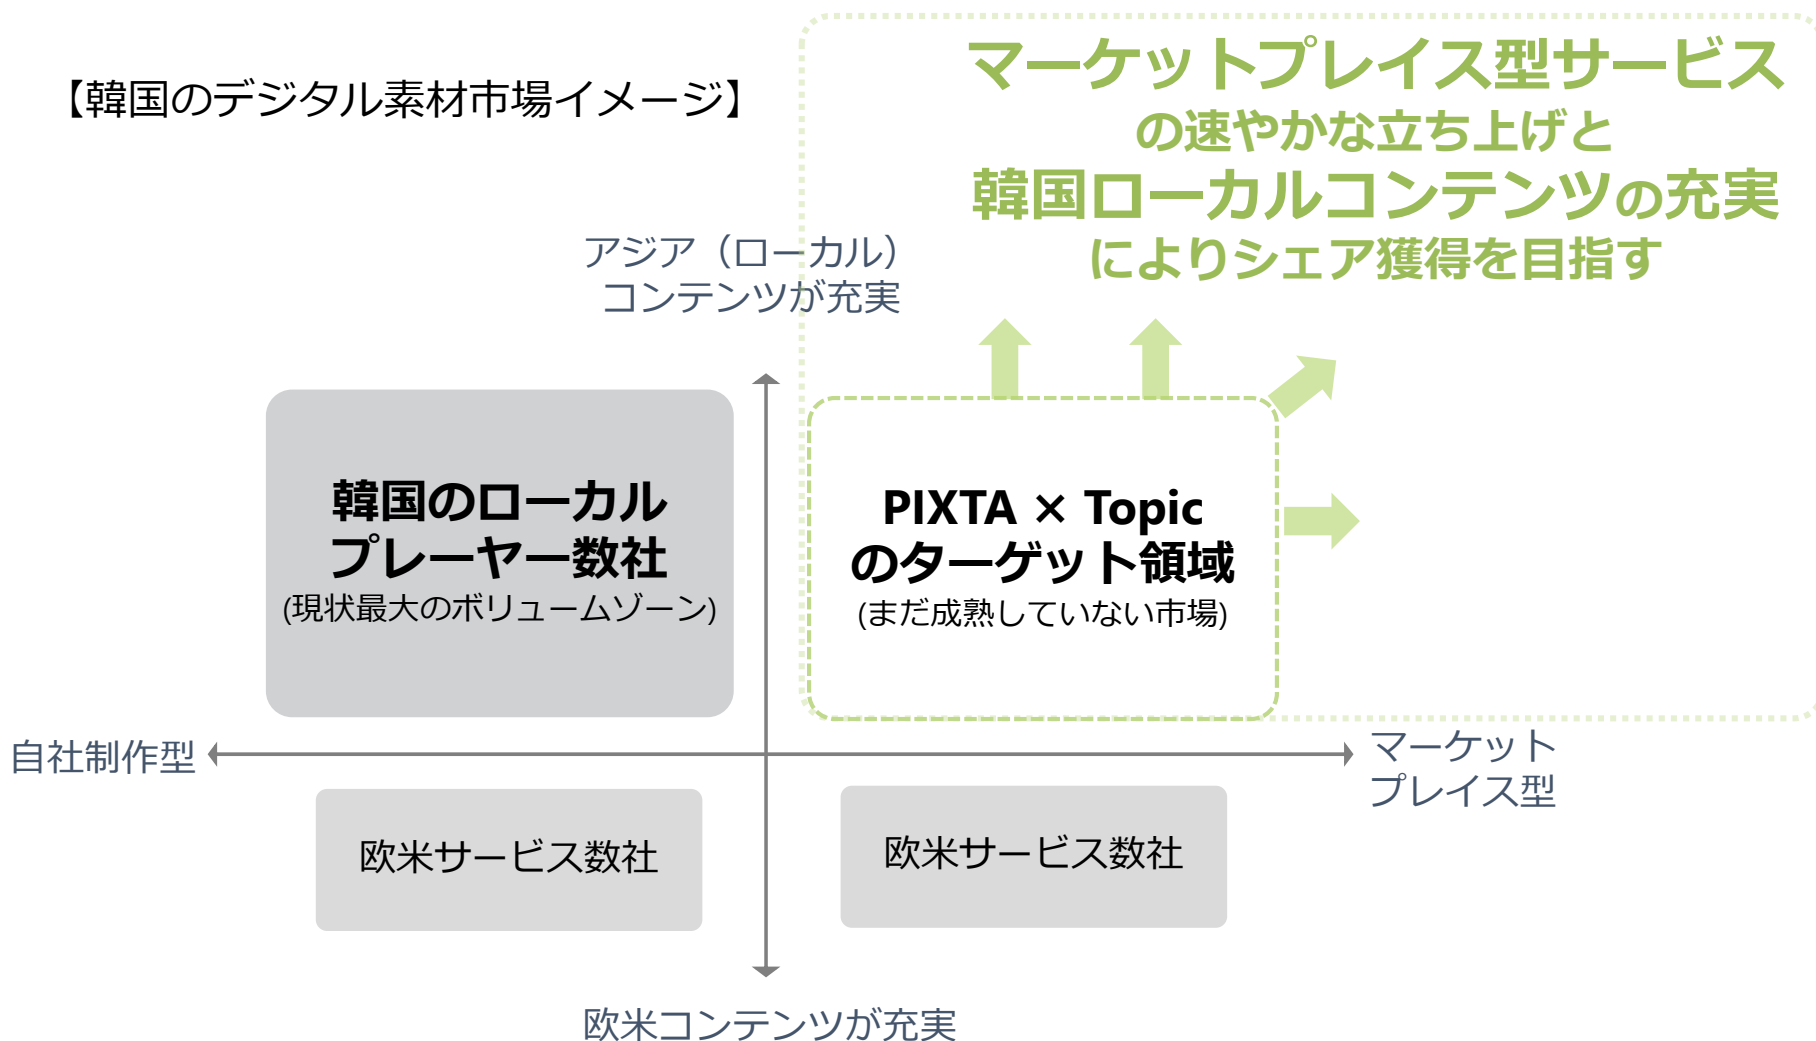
【韓国のデジタル素材市場イメージ】

マーケットプレイス型サービスの速やかな立ち上げと韓国ローカルコンテンツの充実によりシェア獲得を目指す

アジア（ローカル）コンテンツが充実

韓国のローカルプレーヤー数社
(現状最大のボリュームゾーン)

PIXTA × Topic のターゲット領域
(まだ成熟していない市場)

自社制作型

マーケットプレイス型

欧米サービス数社

欧米サービス数社

欧米コンテンツが充実